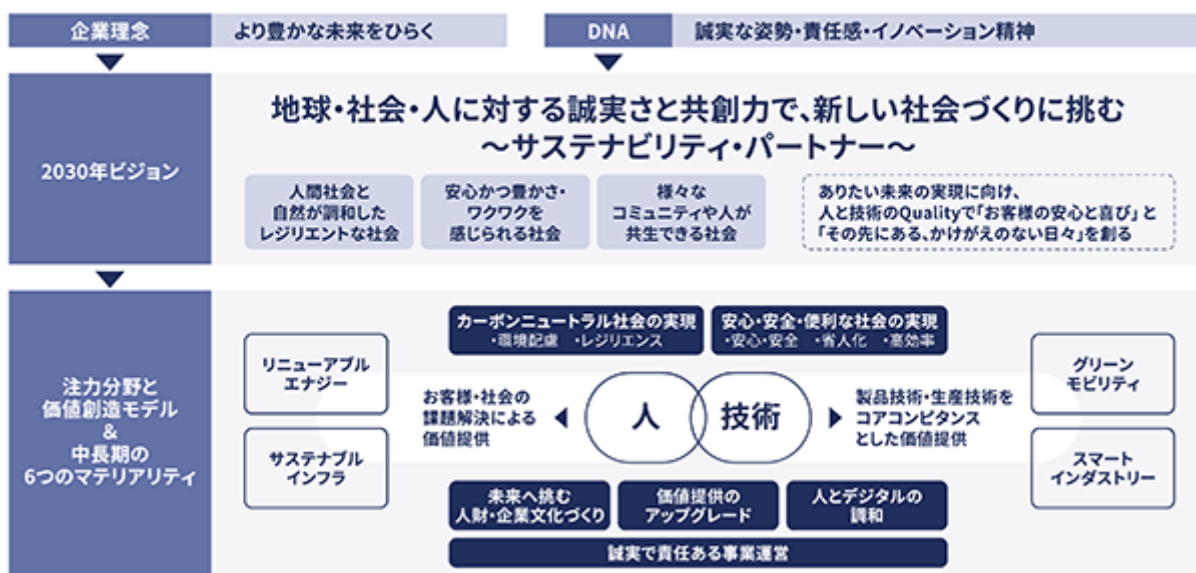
企業理念

より豊かな未来をひらく

DNA

誠実な姿勢・責任感・イノベーション精神

2030年ビジョン

地球・社会・人に対する誠実さと共創力で、新しい社会づくりに挑む
〜サステナビリティ・パートナー〜

人間社会と自然が調和したレジリエントな社会

安心かつ豊かさ・ワクワクを感じられる社会

様々なコミュニティや人が共生できる社会

ありたい未来の実現に向け、人と技術のQualityで「お客様の安心と喜び」と「その先にある、かけがえのない日々」を創る

注力分野と価値創造モデル
&
中長期の6つのマテリアリティ

カーボンニュートラル社会の実現
・環境配慮 ・レジリエンス

安心・安全・便利な社会の実現
・安心・安全 ・省人化 ・高効率

リニューアブルエナジー

サステナブルインフラ

お客様・社会の課題解決による価値提供

人

技術

製品技術・生産技術をコアコンピタンスとした価値提供

グリーンモビリティ

スマートインダストリー

未来へ挑む人財・企業文化づくり

価値提供のアップグレード

人とデジタルの調和

誠実で責任ある事業運営